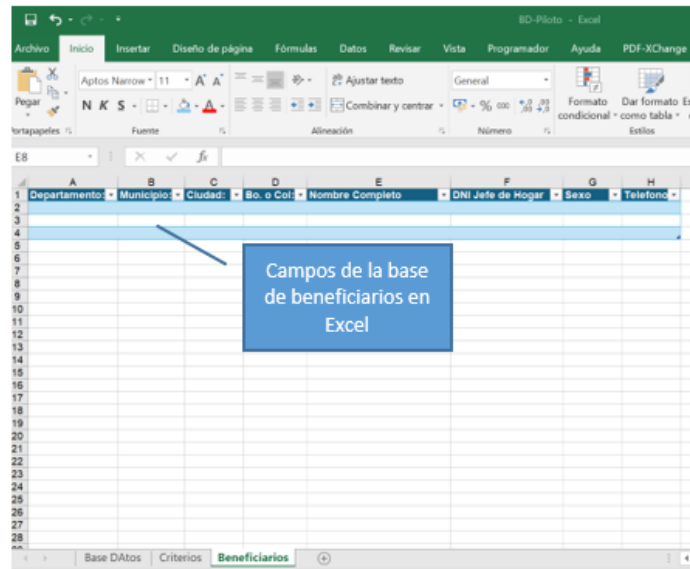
BD-Piloto - Excel

Archivo Inicio Insertar Diseño de página Fórmulas Datos Revisar Vista Programador Ayuda PDF-XChange

Pegar
Portapapeles
Aptos Narrow 11 A A
N K S
Fuente
Ajustar texto
Combinar y centrar
Alineación
General
% 000 ,00 ,0
Número
Formato condicional
Dar formato como tabla
Estilos

E8 fx

| | A | B | C | D | E | F | G | H |
|---|---|---|---|---|---|---|---|---|
| 1 | Departamento | Municipio | Ciudad | Bo. o Col | Nombre Completo | DNI Jefe de Hogar | Sexo | Telefono |
| 2 | | | | | | | | |
| 3 | | | | | | | | |
| 4 | | | | | | | | |
| 5 | | | | | | | | |
| 6 | | | | | | | | |
| 7 | | | | | | | | |
| 8 | | | | | | | | |
| 9 | | | | | | | | |
| 10 | | | | | | | | |
| 11 | | | | | | | | |
| 12 | | | | | | | | |
| 13 | | | | | | | | |
| 14 | | | | | | | | |
| 15 | | | | | | | | |
| 16 | | | | | | | | |
| 17 | | | | | | | | |
| 18 | | | | | | | | |
| 19 | | | | | | | | |
| 20 | | | | | | | | |
| 21 | | | | | | | | |
| 22 | | | | | | | | |
| 23 | | | | | | | | |
| 24 | | | | | | | | |
| 25 | | | | | | | | |
| 26 | | | | | | | | |
| 27 | | | | | | | | |
| 28 | | | | | | | | |

Campos de la base de beneficiarios en Excel

Base DAtos Criterios Beneficiarios